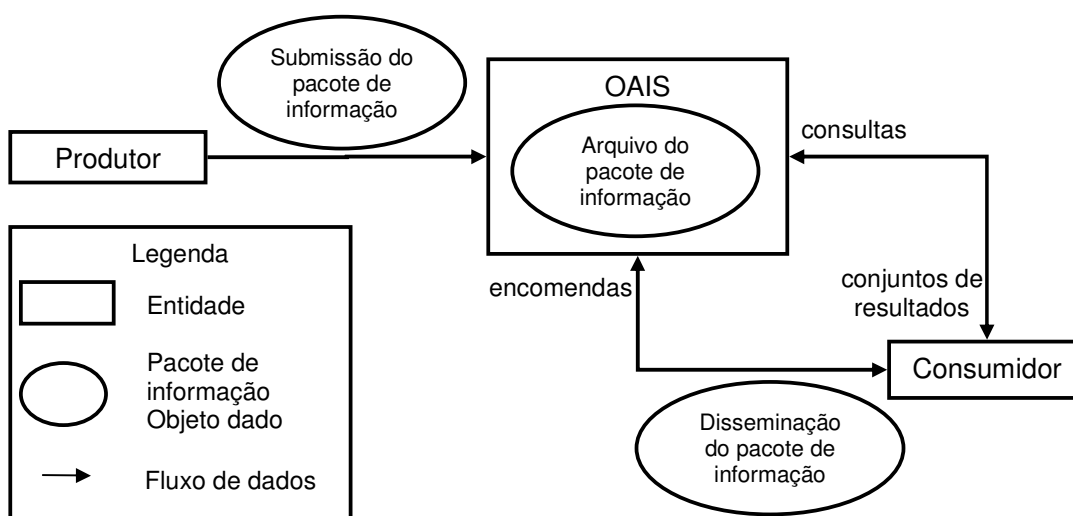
Submissão do pacote de informação

OAIS

Arquivo do pacote de informação

Produtor

consultas

Legenda

Entidade

Pacote de informação Objeto dado

Fluxo de dados

encomendas

conjuntos de resultados

Consumidor

Disseminação do pacote de informação